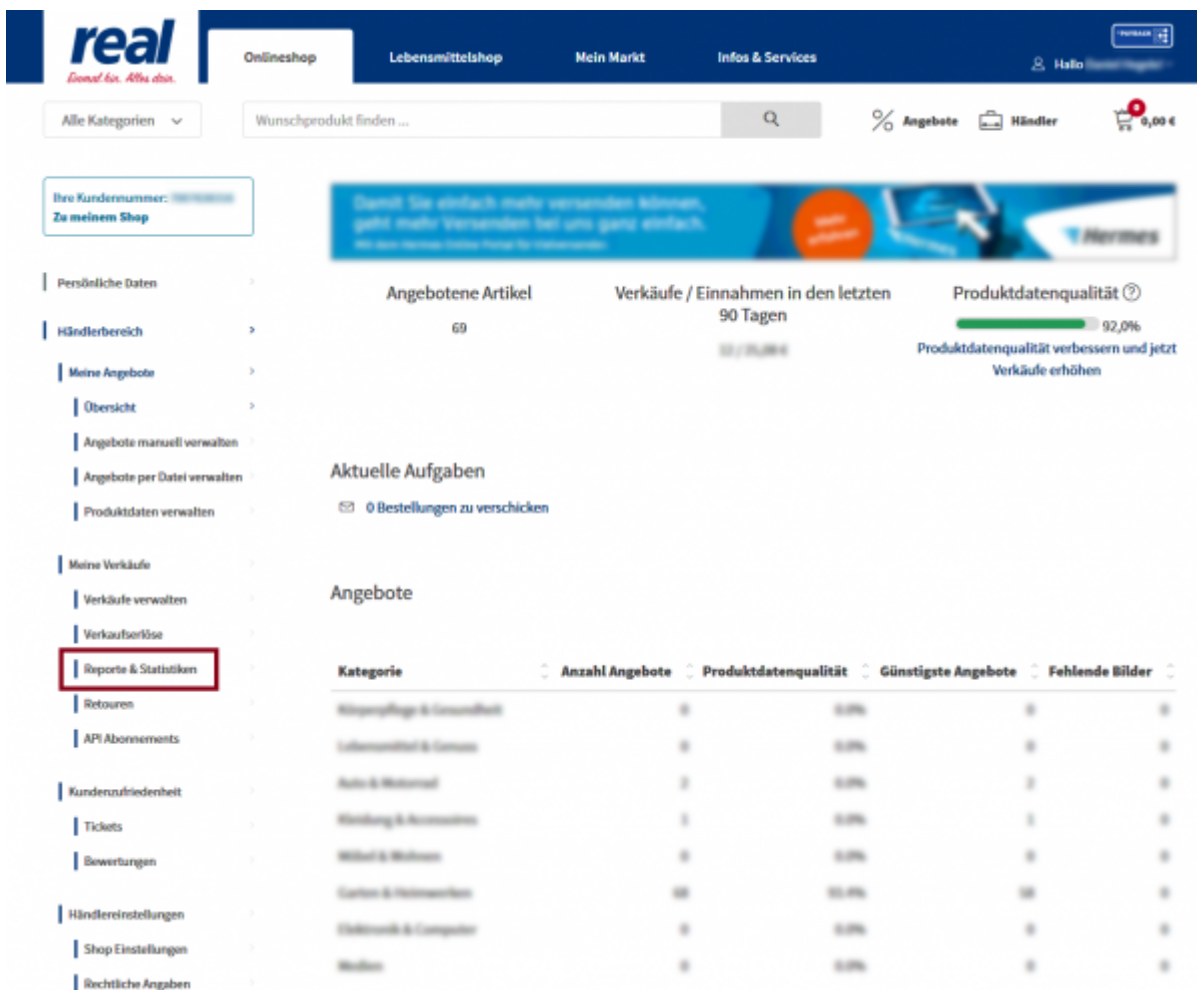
real
Einmal hin. Alles drin.

Onlineshop
Lebensmittelshop
Mein Markt
Infos & Services
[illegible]
Hallo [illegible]

Alle Kategorien
Wunschprodukt finden ...
Angebote
Händler
0
0,00 €

Ihre Kundennummer: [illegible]
Zu meinem Shop

Persönliche Daten
Händlerbereich
Meine Angebote
Übersicht
Angebote manuell verwalten
Angebote per Datei verwalten
Produktdaten verwalten
Meine Verkäufe
Verkäufe verwalten
Verkaufserlöse
Reporte & Statistiken
Retouren
API Abonnements
Kundenzufriedenheit
Tickets
Bewertungen
Händlereinstellungen
Shop Einstellungen
Rechtliche Angaben

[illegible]
Hermes

Angebotene Artikel
69

Verkäufe / Einnahmen in den letzten 90 Tagen
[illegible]

Produktdatenqualität
92,0%
Produktdatenqualität verbessern und jetzt Verkäufe erhöhen

Aktuelle Aufgaben
0 Bestellungen zu verschicken

Angebote

| Kategorie | Anzahl Angebote | Produktdatenqualität | Günstigste Angebote | Fehlende Bilder |
|---|---|---|---|---|
| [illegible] | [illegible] | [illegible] | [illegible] | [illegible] |
| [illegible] | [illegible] | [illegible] | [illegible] | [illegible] |
| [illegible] | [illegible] | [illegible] | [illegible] | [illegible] |
| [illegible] | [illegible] | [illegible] | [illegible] | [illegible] |
| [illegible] | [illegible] | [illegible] | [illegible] | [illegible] |
| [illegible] | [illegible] | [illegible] | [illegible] | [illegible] |
| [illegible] | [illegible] | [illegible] | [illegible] | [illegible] |
| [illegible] | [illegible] | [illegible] | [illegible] | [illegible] |